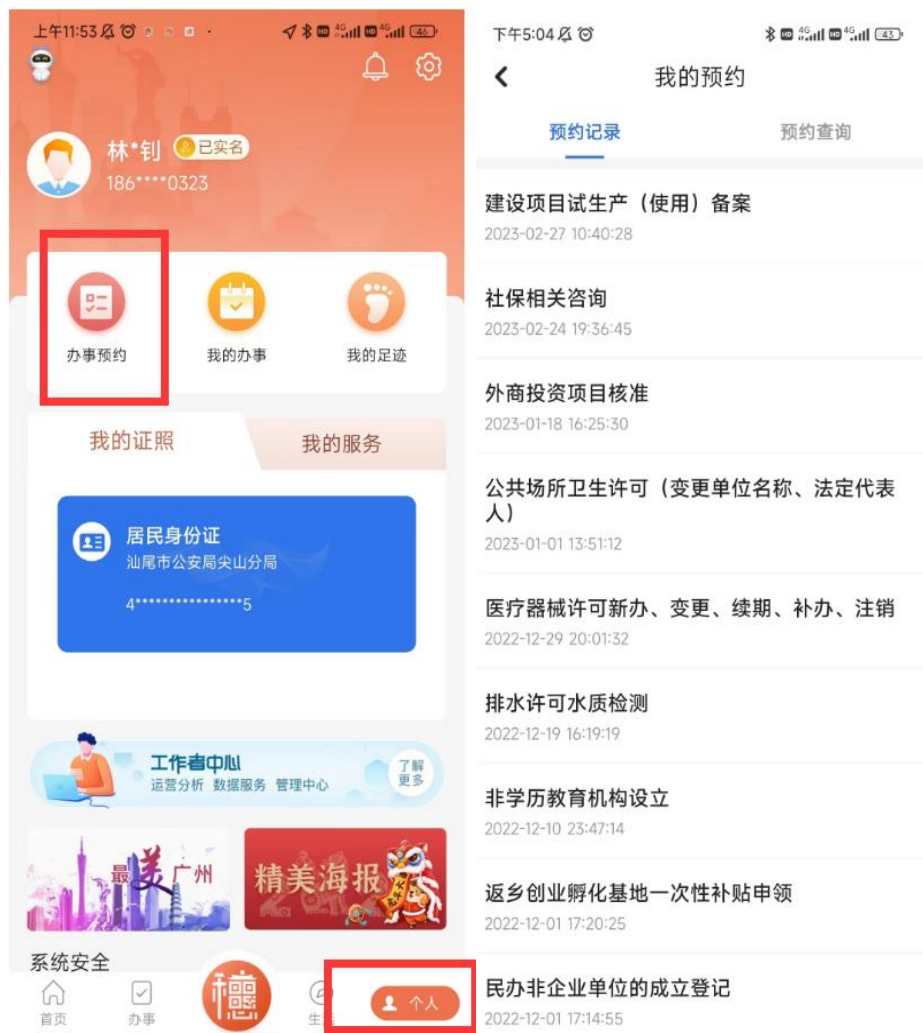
上午11:53 46

林*钊 已实名
186****0323

办事预约
我的办事
我的足迹

我的证照
我的服务

居民身份证
汕尾市公安局尖山分局
4****************5

工作者中心
运营分析 数据服务 管理中心
了解更多

最美广州
精美海报

系统安全

首页
办事
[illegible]
生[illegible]
个人

下午5:04 43

我的预约

预约记录
预约查询

建设项目试生产（使用）备案
2023-02-27 10:40:28

社保相关咨询
2023-02-24 19:36:45

外商投资项目核准
2023-01-18 16:25:30

公共场所卫生许可（变更单位名称、法定代表人）
2023-01-01 13:51:12

医疗器械许可新办、变更、续期、补办、注销
2022-12-29 20:01:32

排水许可水质检测
2022-12-19 16:19:19

非学历教育机构设立
2022-12-10 23:47:14

返乡创业孵化基地一次性补贴申领
2022-12-01 17:20:25

民办非企业单位的成立登记
2022-12-01 17:14:55